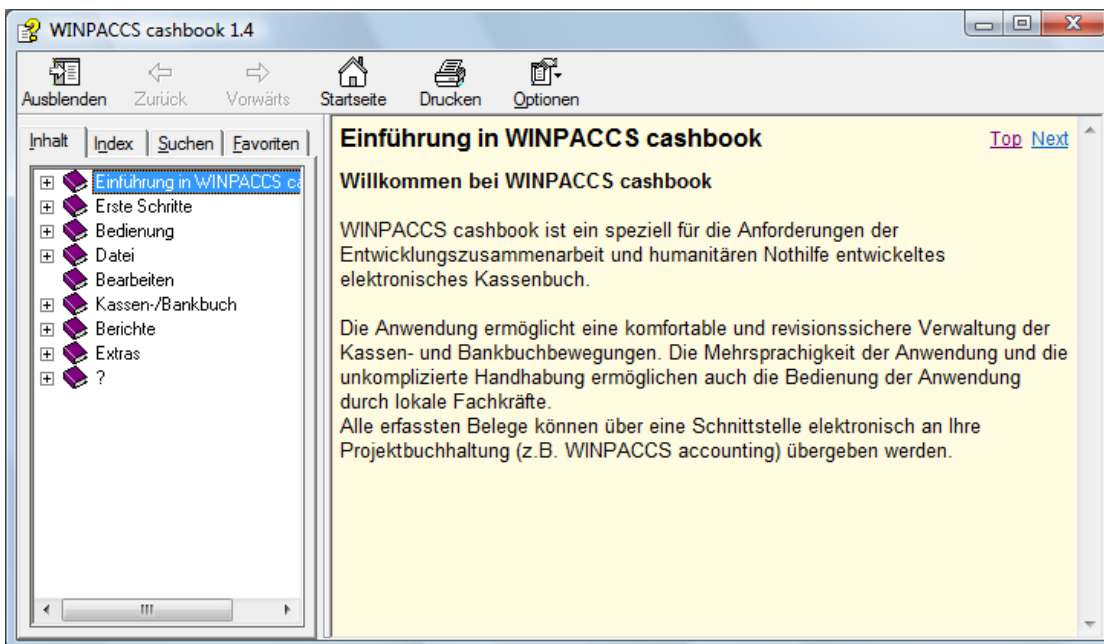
WINPACCS cashbook 1.4

Ausblenden Zurück Vorwärts Startseite Drucken Optionen

Inhalt Index Suchen Favoriten

Einführung in WINPACCS c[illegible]
Erste Schritte
Bedienung
Datei
Bearbeiten
Kassen-/Bankbuch
Berichte
Extras
?

Einführung in WINPACCS cashbook

Top Next

Willkommen bei WINPACCS cashbook

WINPACCS cashbook ist ein speziell für die Anforderungen der Entwicklungszusammenarbeit und humanitären Nothilfe entwickeltes elektronisches Kassenbuch.

Die Anwendung ermöglicht eine komfortable und revisionssichere Verwaltung der Kassen- und Bankbuchbewegungen. Die Mehrsprachigkeit der Anwendung und die unkomplizierte Handhabung ermöglichen auch die Bedienung der Anwendung durch lokale Fachkräfte.
Alle erfassten Belege können über eine Schnittstelle elektronisch an Ihre Projektbuchhaltung (z.B. WINPACCS accounting) übergeben werden.